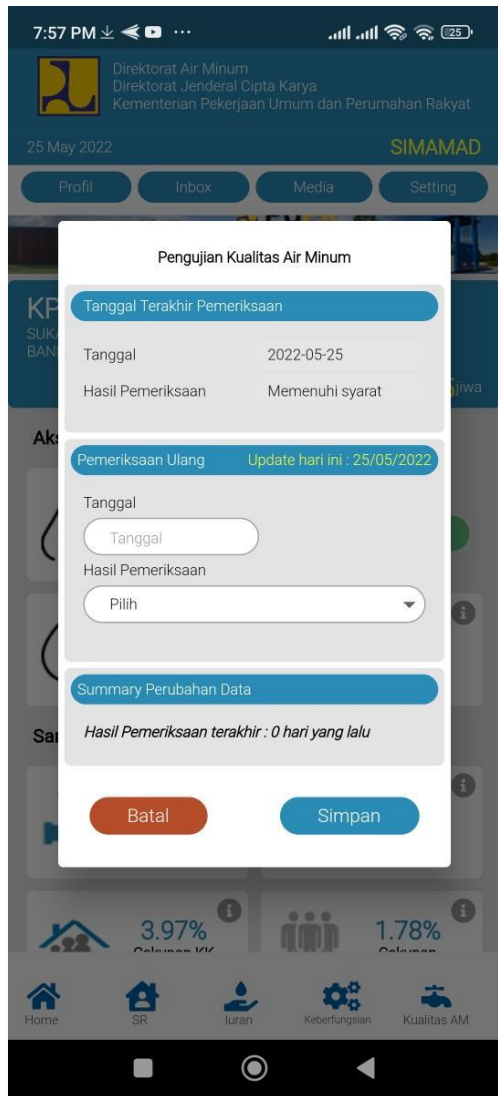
7:57 PM ··· 25

Direktorat Air Minum
Direktorat Jenderal Cipta Karya
Kementerian Pekerjaan Umum dan Perumahan Rakyat

25 May 2022

SIMAMAD

Profil Inbox Media Setting

KP
SUK
BAN

jiwa

Ak

Sa

Pengujian Kualitas Air Minum

Tanggal Terakhir Pemeriksaan

Tanggal 2022-05-25

Hasil Pemeriksaan Memenuhi syarat

Pemeriksaan Ulang Update hari ini : 25/05/2022

Tanggal

Tanggal

Hasil Pemeriksaan

Pilih

Summary Perubahan Data

Hasil Pemeriksaan terakhir : 0 hari yang lalu

Batal Simpan

3.97%
Cakupan KK

1.78%
Cakupan

Home SR Iuran Keberfungsian Kualitas AM